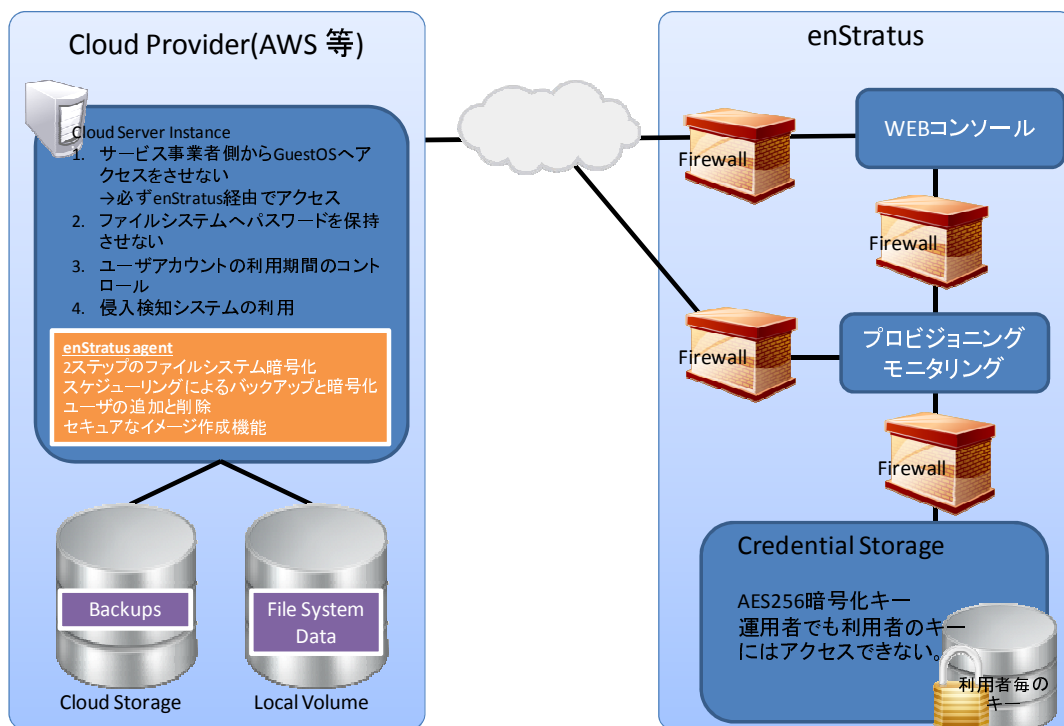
Cloud Provider(AWS 等)

Cloud Server Instance
1. サービス事業者側からGuestOSへアクセスをさせない
→必ずenStratus経由でアクセス
2. ファイルシステムへパスワードを保持させない
3. ユーザアカウントの利用期間のコントロール
4. 侵入検知システムの利用

enStratus agent
2ステップのファイルシステム暗号化
スケジューリングによるバックアップと暗号化
ユーザの追加と削除
セキュアなイメージ作成機能

Backups
Cloud Storage

File System Data
Local Volume

enStratus

Firewall
WEBコンソール
Firewall
Firewall
プロビジョニング
モニタリング
Firewall

Credential Storage
AES256暗号化キー
運用者でも利用者のキーにはアクセスできない。
利用者毎のキー